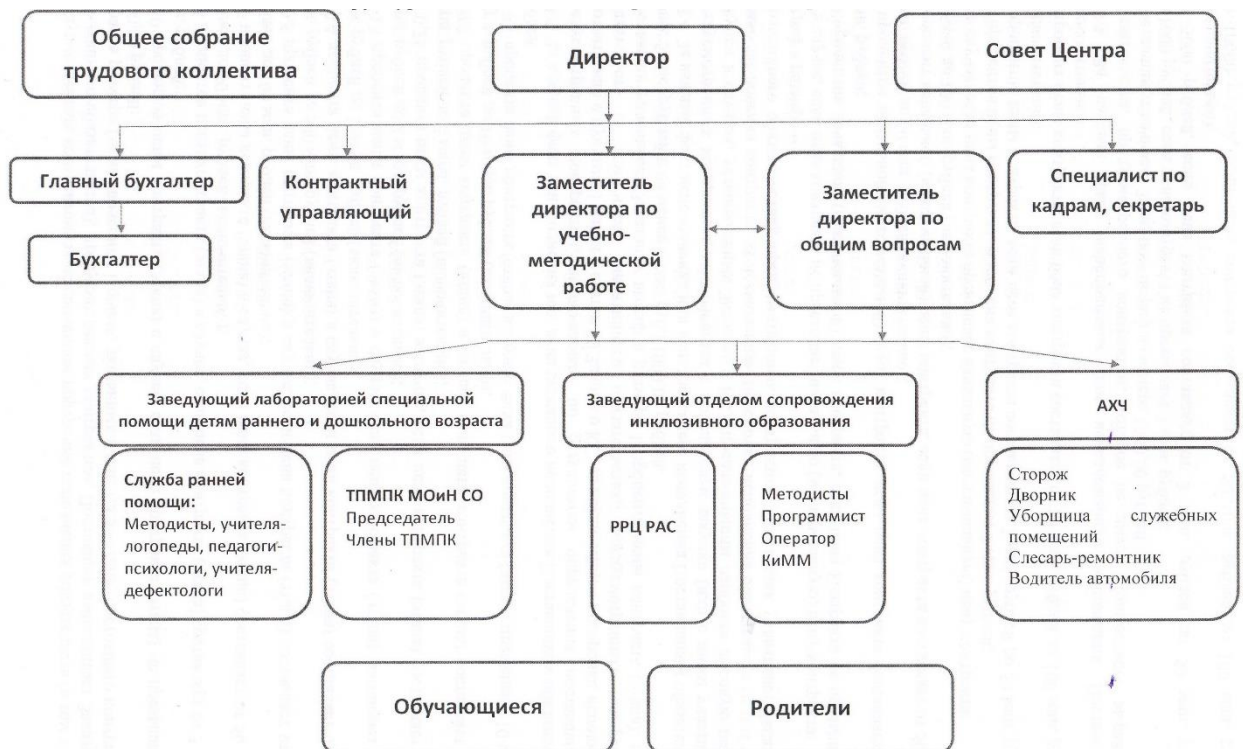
Общее собрание трудового коллектива

Директор

Совет Центра

Главный бухгалтер

Бухгалтер

Контрактный управляющий

Заместитель директора по учебно-методической работе

Заместитель директора по общим вопросам

Специалист по кадрам, секретарь

Заведующий лабораторией специальной помощи детям раннего и дошкольного возраста

Заведующий отделом сопровождения инклюзивного образования

АХЧ

Служба ранней помощи:
Методисты, учителя-логопеды, педагоги-психологи, учителя-дефектологи

ТПМПК МОиН СО
Председатель
Члены ТПМПК

РРЦ РАС

Методисты
Программист
Оператор
КиММ

Сторож
Дворник
Уборщица служебных помещений
Слесарь-ремонтник
Водитель автомобиля

Обучающиеся

Родители